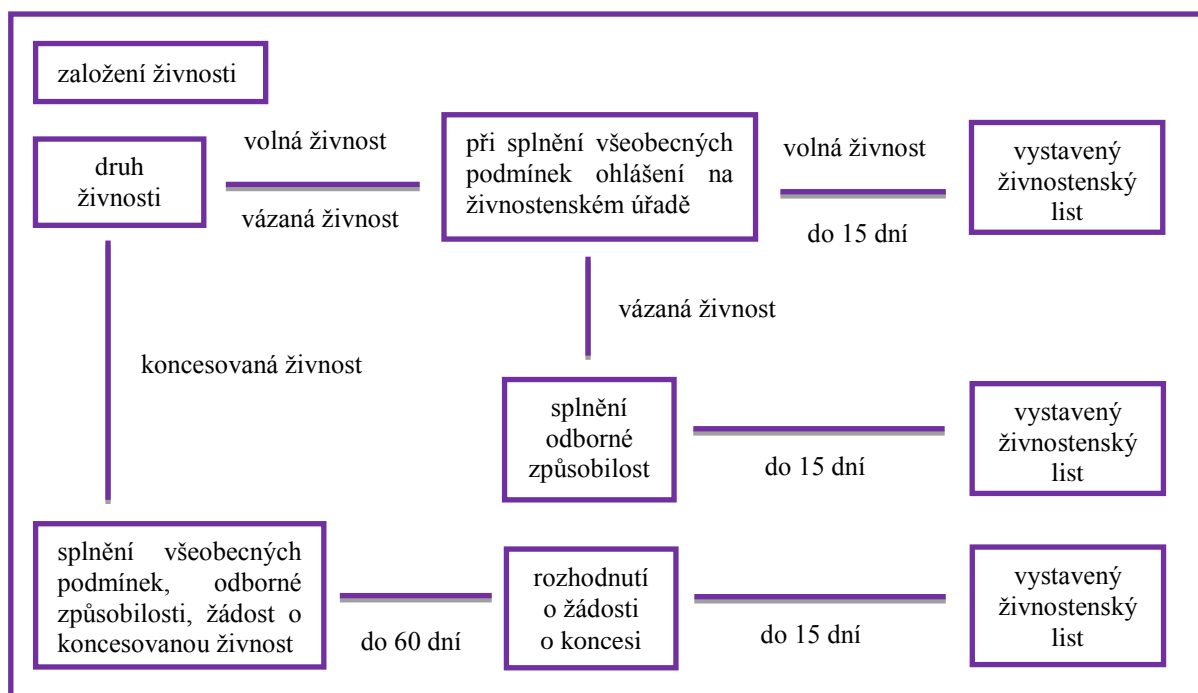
založení živnosti

druh živnosti

volná živnost

vázaná živnost

při splnění všeobecných podmínek ohlášení na živnostenském úřadě

volná živnost

do 15 dní

vystavený živnostenský list

vázaná živnost

koncesovaná živnost

splnění odborné způsobilost

do 15 dní

vystavený živnostenský list

splnění všeobecných podmínek, odborné způsobilosti, žádost o koncesovanou živnost

do 60 dní

rozhodnutí o žádosti o koncesi

do 15 dní

vystavený živnostenský list